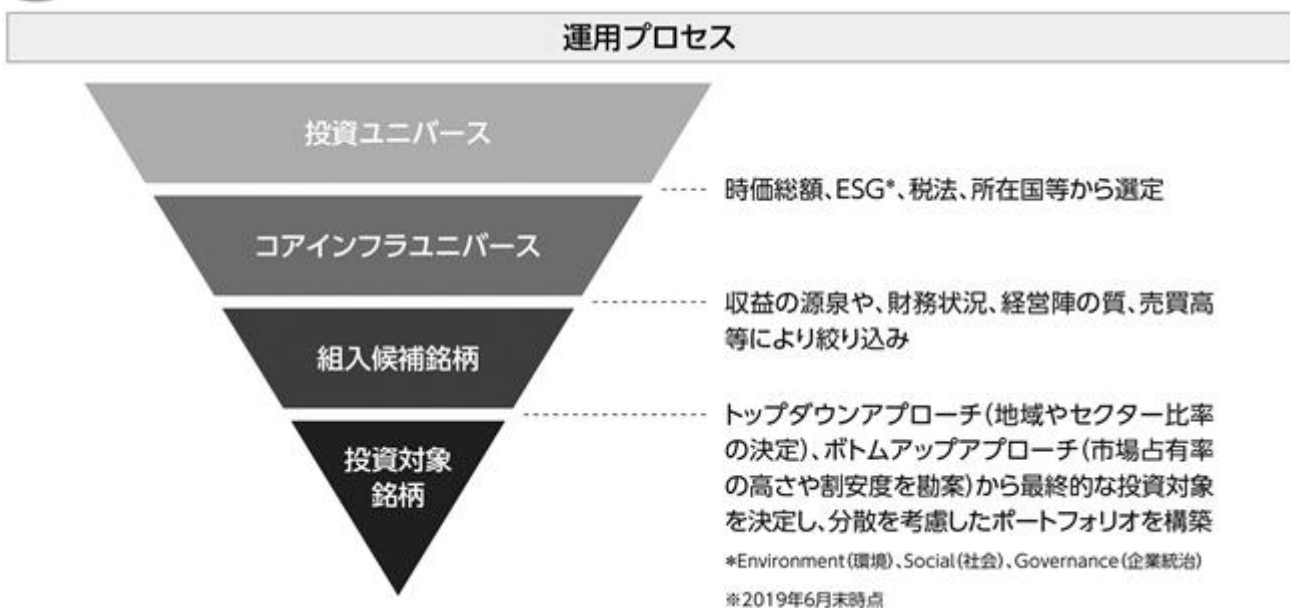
運用プロセス

投資ユニバース

時価総額、ESG*、税法、所在国等から選定

コアインフラユニバース

収益の源泉や、財務状況、経営陣の質、売買高等により絞り込み

組入候補銘柄

トップダウンアプローチ(地域やセクター比率の決定)、ボトムアップアプローチ(市場占有率の高さや割安度を勘案)から最終的な投資対象を決定し、分散を考慮したポートフォリオを構築

投資対象銘柄

*Environment(環境)、Social(社会)、Governance(企業統治)

※2019年6月末時点